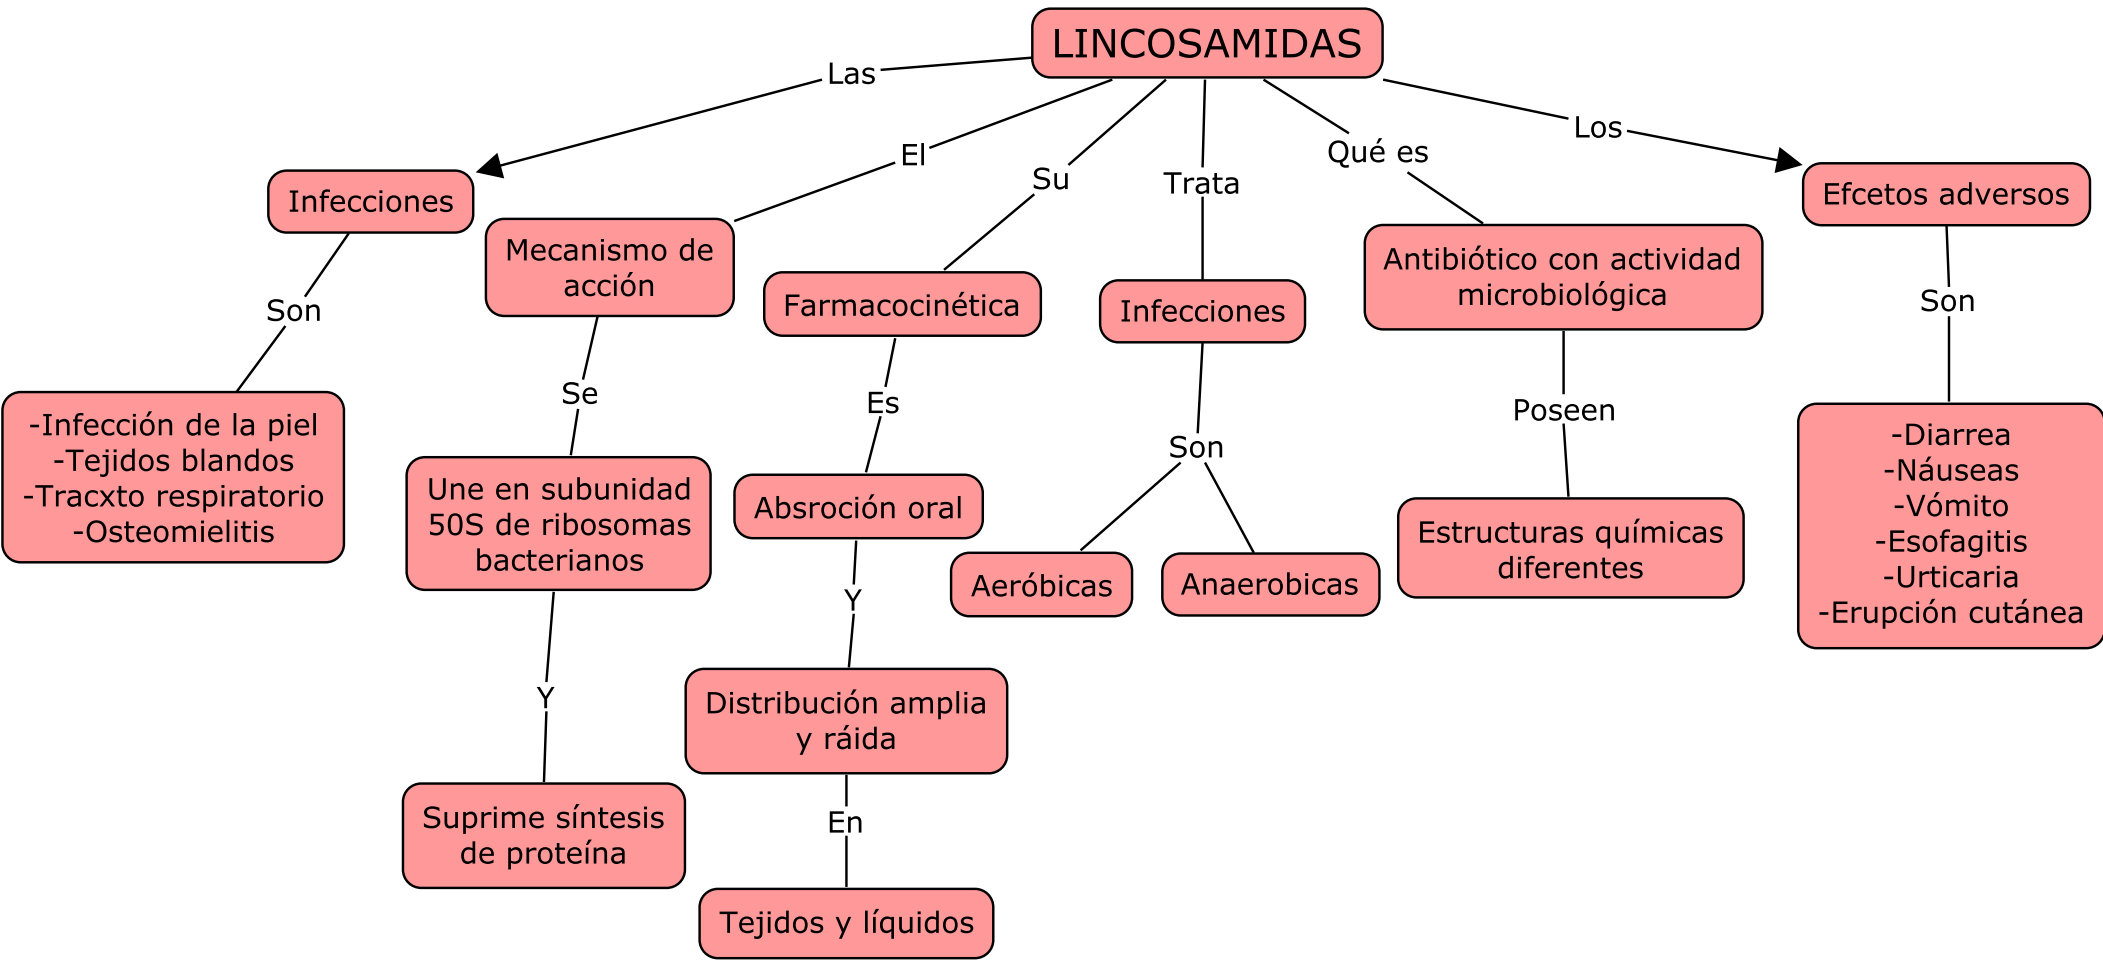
LINCOSAMIDAS

Las

Infecciones

Son

-Infección de la piel
-Tejidos blandos
-Tracxto respiratorio
-Osteomielitis

El

Mecanismo de acción

Se

Une en subunidad 50S de ribosomas bacterianos

Y

Suprime síntesis de proteína

Su

Farmacocinética

Es

Absroción oral

Y

Distribución amplia y ráida

En

Tejidos y líquidos

Trata

Infecciones

Son

Aeróbicas

Anaerobicas

Qué es

Antibiótico con actividad microbiológica

Poseen

Estructuras químicas diferentes

Los

Efcetos adversos

Son

-Diarrea
-Náuseas
-Vómito
-Esofagitis
-Urticaria
-Erupción cutánea